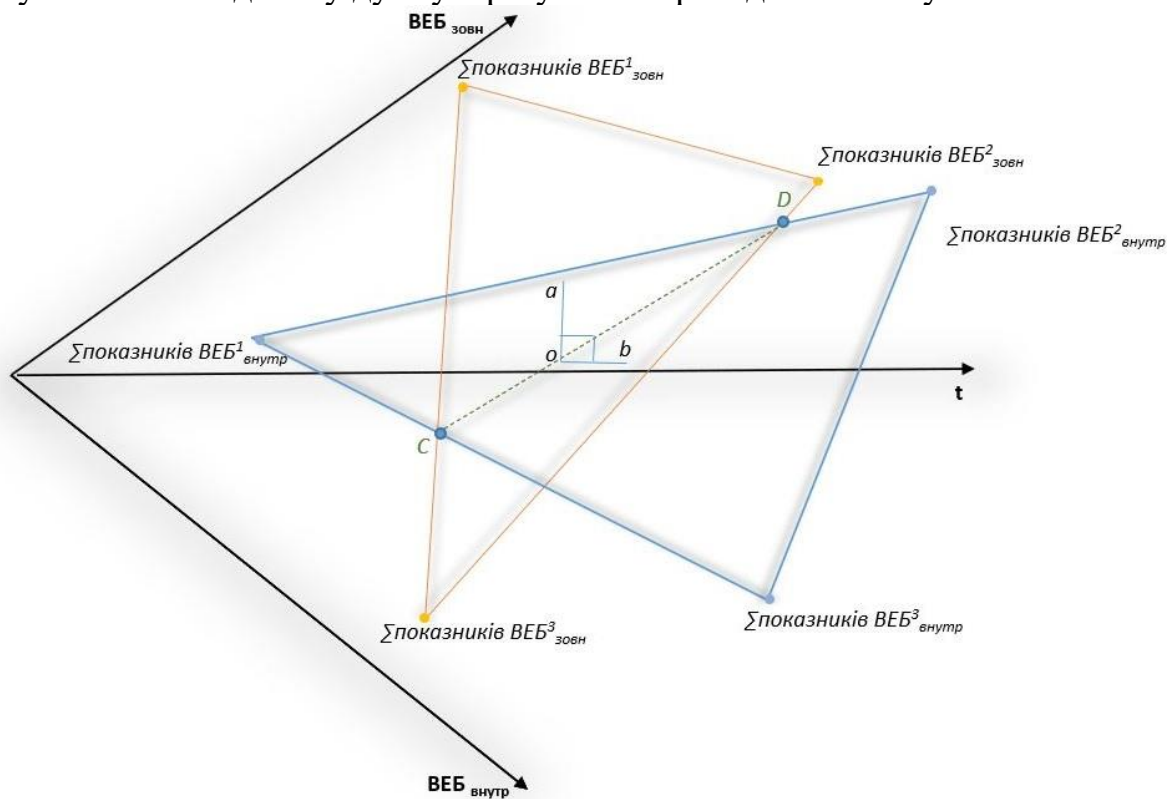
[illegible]

ВЕБ $_{зовн}$

$\sum$показників ВЕБ$^1_{зовн}$

$\sum$показників ВЕБ$^2_{зовн}$

D

$\sum$показників ВЕБ$^2_{внутр}$

a

$\sum$показників ВЕБ$^1_{внутр}$

o

b

t

C

$\sum$показників ВЕБ$^3_{зовн}$

$\sum$показників ВЕБ$^3_{внутр}$

ВЕБ $_{внутр}$